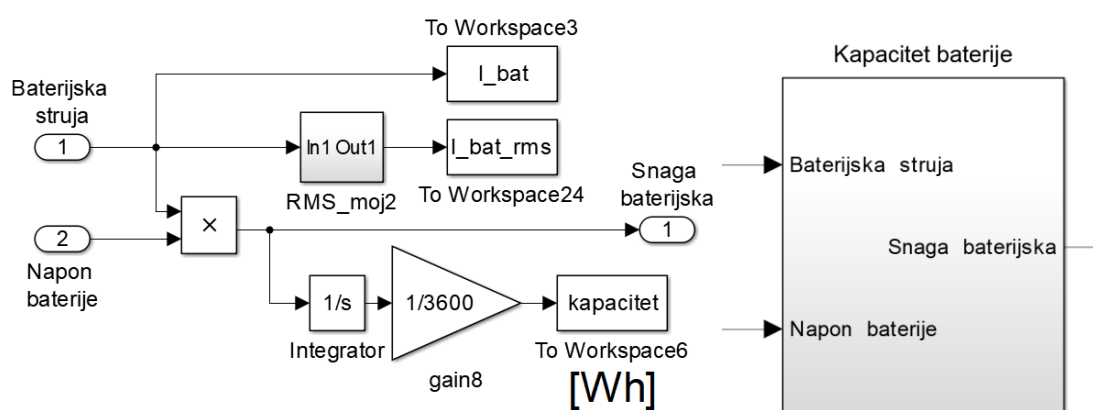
To Workspace3

I_bat

Baterijska struja

1

In1 Out1

I_bat_rms

RMS_moj2

To Workspace24

Snaga baterijska

$\times$

2

1

Napon baterije

1/s

$1/3600$

kapacitet

Integrator

To Workspace6

gain8

[Wh]

Kapacitet baterije

Baterijska struja

Snaga baterijska

Napon baterije